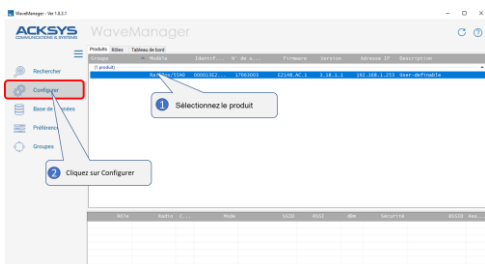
WaveManager - Ver 1.8.3.1

ACKSYS COMMUNICATIONS & SYSTEMS

WaveManager

Rechercher

Configurer

Base de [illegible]

Préférence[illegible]

Groupes

Produits | Alias | Tableau de bord

| Groupe | Modèle | Identif... | N° de s... | Firmware | Version | Adresse IP | Description |
|---|---|---|---|---|---|---|---|
| (1 produit) | | | | | | | |
| | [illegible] | 00001352... | 17003003 | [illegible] | 1.18.1.1 | 192.168.1.253 | User-definable |

1 Sélectionnez le produit

2 Cliquez sur Configurer

| Rôle | Radio | C... | Mode | SSID | BSSID | dBm | Sécurité | BSSID | Asso... |
|---|---|---|---|---|---|---|---|---|---|